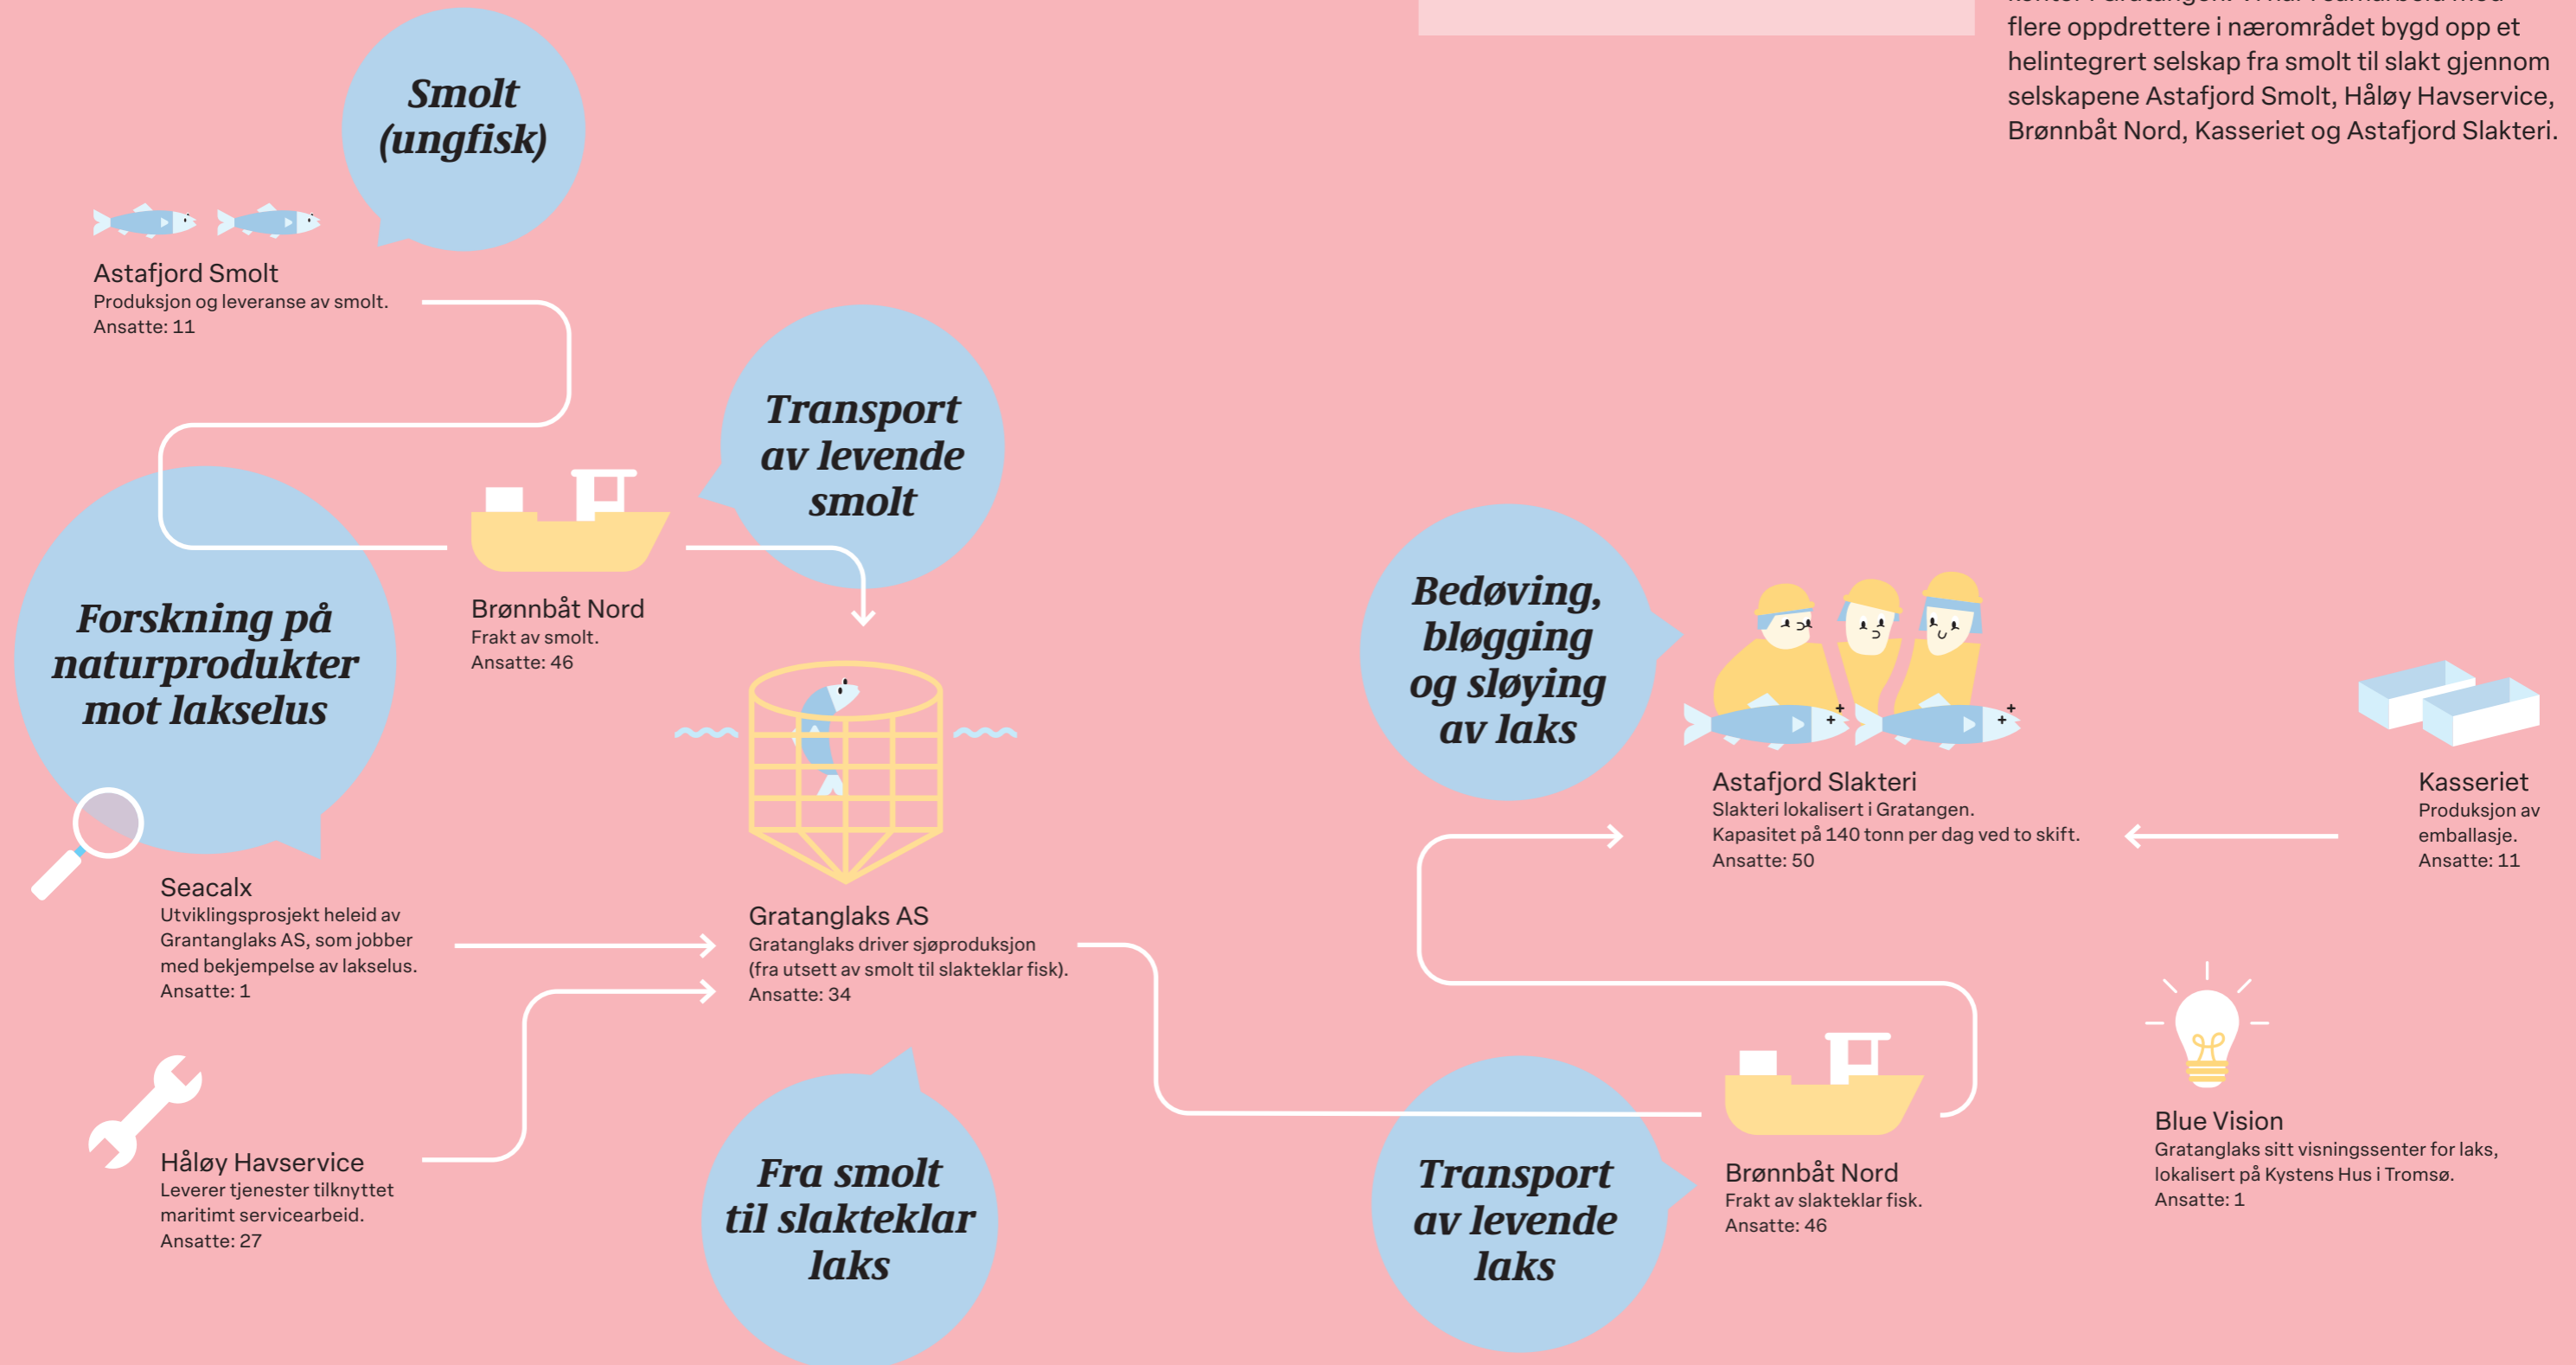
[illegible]
flere oppdrettere i nærområdet bygd opp et helintegrert selskap fra smolt til slakt gjennom selskapene Astafjord Smolt, Håløy Havservice, Brønnbåt Nord, Kasseriet og Astafjord Slakteri.

Smolt (ungfisk)

Astafjord Smolt
Produksjon og leveranse av smolt.
Ansatte: 11

Transport av levende smolt

Forskning på naturprodukter mot lakselus

Brønnbåt Nord
Frakt av smolt.
Ansatte: 46

Bedøving, bløgging og sløying av laks

Astafjord Slakteri
Slakteri lokalisert i Gratangen.
Kapasitet på 140 tonn per dag ved to skift.
Ansatte: 50

Kasseriet
Produksjon av emballasje.
Ansatte: 11

Seacalx
Utviklingsprosjekt heleid av Grantanglaks AS, som jobber med bekjempelse av lakselus.
Ansatte: 1

Gratanglaks AS
Gratanglaks driver sjøproduksjon (fra utsett av smolt til slakteklar fisk).
Ansatte: 34

Håløy Havservice
Leverer tjenester tilknyttet maritimt servicearbeid.
Ansatte: 27

Fra smolt til slakteklar laks

Transport av levende laks

Brønnbåt Nord
Frakt av slakteklar fisk.
Ansatte: 46

Blue Vision
Gratanglaks sitt visningssenter for laks, lokalisert på Kystens Hus i Tromsø.
Ansatte: 1